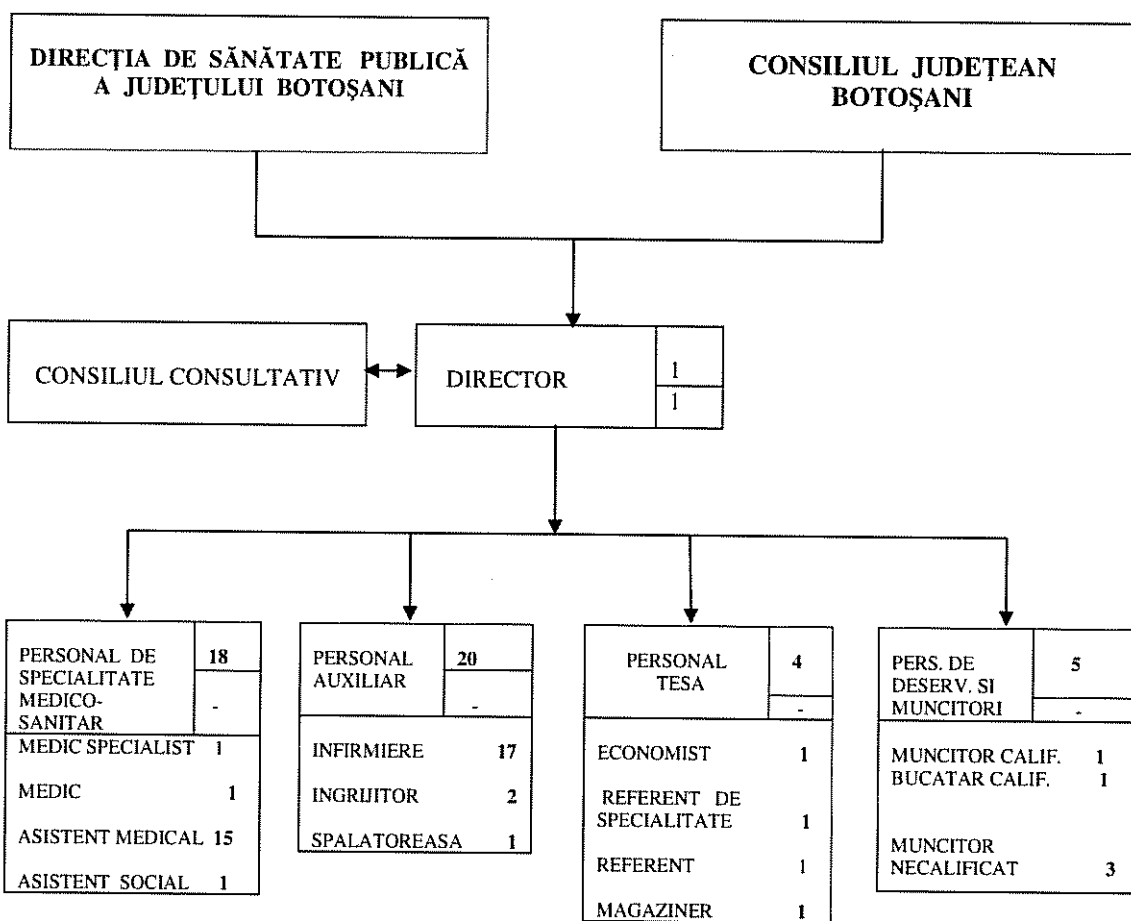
DIRECȚIA DE SĂNĂTATE PUBLICĂ A JUDEȚULUI BOTOȘANI

CONSILIUL JUDEȚEAN BOTOȘANI

CONSILIUL CONSULTATIV

DIRECTOR
1
1

PERSONAL DE SPECIALITATE MEDICO-SANITAR
18
-
MEDIC SPECIALIST 1
MEDIC 1
ASISTENT MEDICAL 15
ASISTENT SOCIAL 1

PERSONAL AUXILIAR
20
-
INFIRMIERE 17
INGRIJITOR 2
SPALATOREASA 1

PERSONAL TESA
4
-
ECONOMIST 1
REFERENT DE SPECIALITATE 1
REFERENT 1
MAGAZINER 1

PERS. DE DESERV. SI MUNCITORI
5
-
MUNCITOR CALIF. 1
BUCATAR CALIF. 1
MUNCITOR NECALIFICAT 3